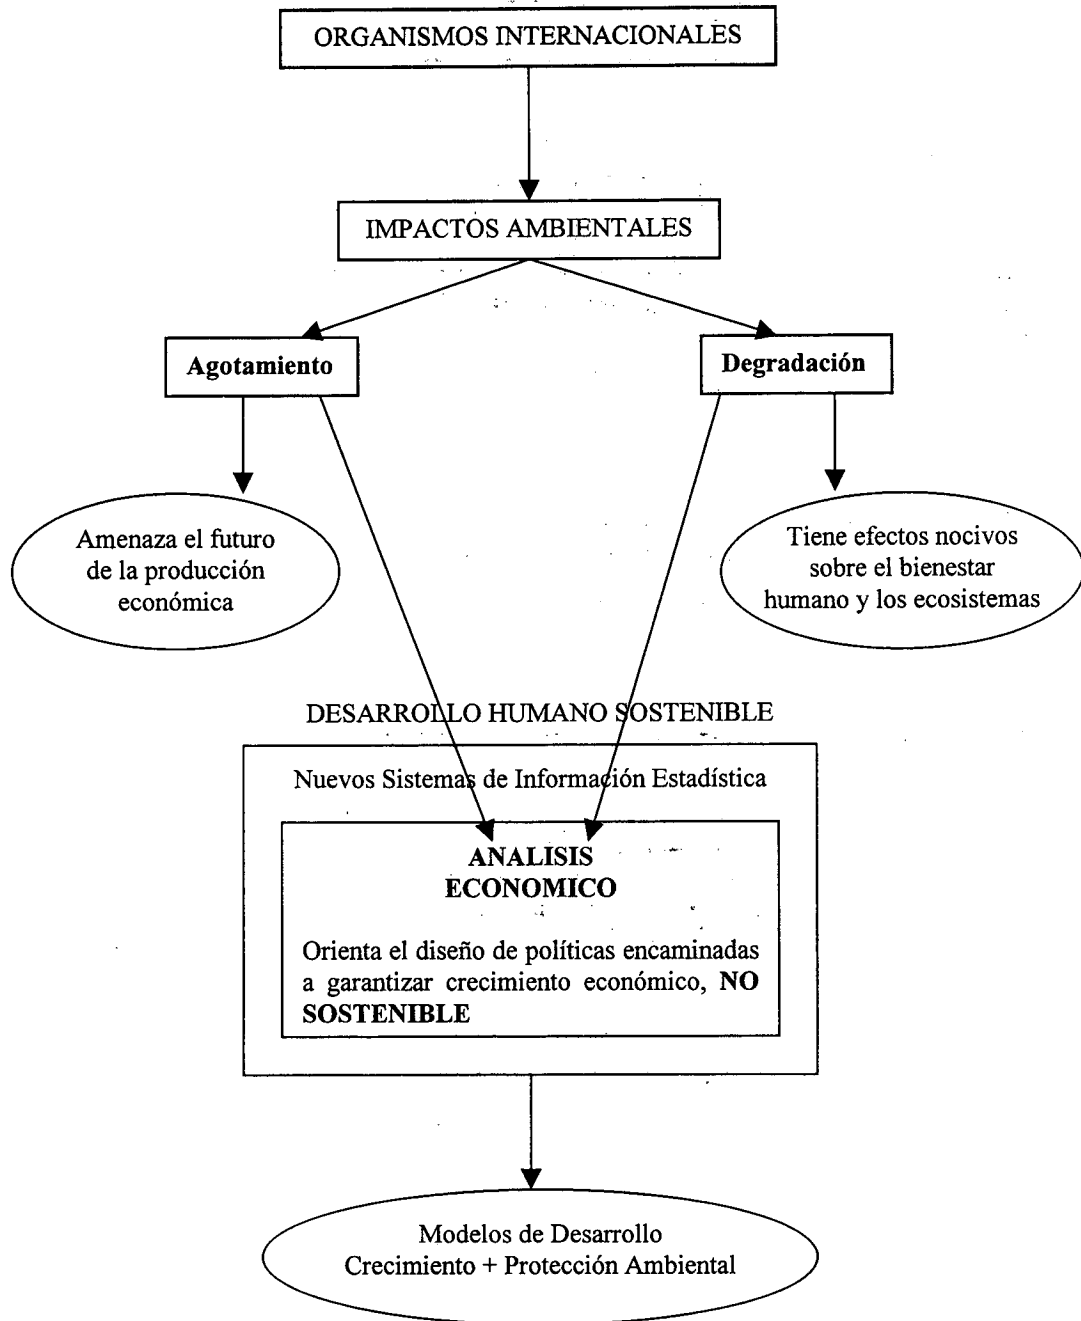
ORGANISMOS INTERNACIONALES

IMPACTOS AMBIENTALES

**Agotamiento**

**Degradación**

Amenaza el futuro de la producción económica

Tiene efectos nocivos sobre el bienestar humano y los ecosistemas

DESARROLLO HUMANO SOSTENIBLE

Nuevos Sistemas de Información Estadística

**ANALISIS ECONOMICO**

Orienta el diseño de políticas encaminadas a garantizar crecimiento económico, **NO SOSTENIBLE**

Modelos de Desarrollo
Crecimiento + Protección Ambiental